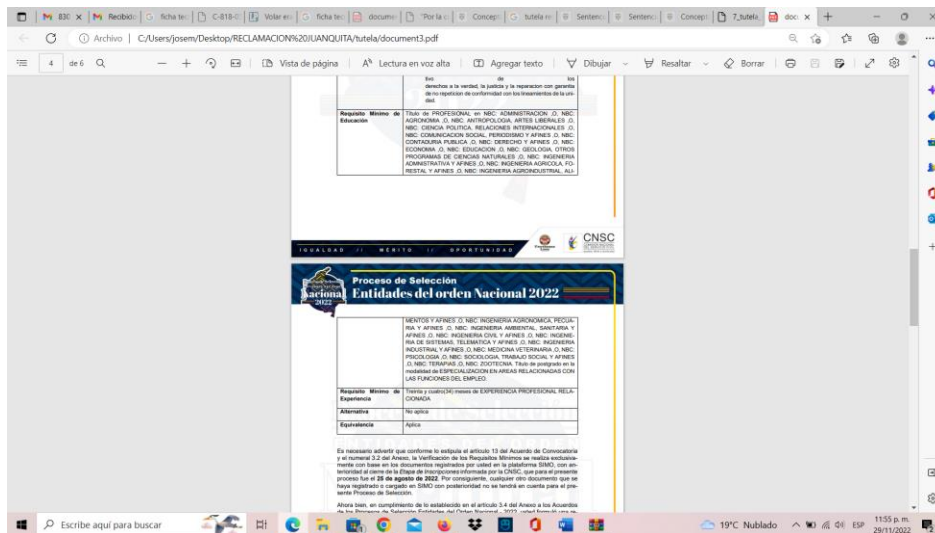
M 83( × | M Recibido | ficha tec | C-818-0 | Volar en | ficha tec | docume | "Por la cu | Concept | tutela re | Sentenc | Sentenc | Concept | 7_tutela | doc × | +

Archivo | C:/Users/josem/Desktop/RECLAMACION%20JUANQUITA/tutela/document3.pdf

4 de 6 | Vista de página | Lectura en voz alta | Agregar texto | Dibujar | Resaltar | Borrar

tivo de los derechos a la verdad, la justicia y la reparacion con garantia de no repeticion de conformidad con los lineamientos de la unidad.

| Requisito Mínimo de Educación | Título de PROFESIONAL en NBC: ADMINISTRACION ,O, NBC: AGRONOMIA ,O, NBC: ANTROPOLOGIA, ARTES LIBERALES ,O, NBC: CIENCIA POLITICA, RELACIONES INTERNACIONALES ,O, NBC: COMUNICACION SOCIAL, PERIODISMO Y AFINES ,O, NBC: CONTADURIA PUBLICA ,O, NBC: DERECHO Y AFINES ,O, NBC: ECONOMIA ,O, NBC: EDUCACION ,O, NBC: GEOLOGIA, OTROS PROGRAMAS DE CIENCIAS NATURALES ,O, NBC: INGENIERIA ADMINISTRATIVA Y AFINES ,O, NBC: INGENIERIA AGRICOLA, FORESTAL Y AFINES ,O, NBC: INGENIERIA AGROINDUSTRIAL, ALI- |

IGUALDAD // MÉRITO // OPORTUNIDAD

CNSC

Proceso de Selección
Nacional 2022
Entidades del orden Nacional 2022

| | MENTOS Y AFINES ,O, NBC: INGENIERIA AGRONOMICA, PECUARIA Y AFINES ,O, NBC: INGENIERIA AMBIENTAL, SANITARIA Y AFINES ,O, NBC: INGENIERIA CIVIL Y AFINES ,O, NBC: INGENIERIA DE SISTEMAS, TELEMATICA Y AFINES ,O, NBC: INGENIERIA INDUSTRIAL Y AFINES ,O, NBC: MEDICINA VETERINARIA ,O, NBC: PSICOLOGIA ,O, NBC: SOCIOLOGIA, TRABAJO SOCIAL Y AFINES ,O, NBC: TERAPIAS ,O, NBC: ZOOTECNIA. Título de postgrado en la modalidad de ESPECIALIZACION EN AREAS RELACIONADAS CON LAS FUNCIONES DEL EMPLEO. |
|---|---|
| Requisito Mínimo de Experiencia | Treinta y cuatro(34) meses de EXPERIENCIA PROFESIONAL RELACIONADA |
| Alternativa | No aplica |
| Equivalencia | Aplica |

Es necesario advertir que conforme lo estipula el artículo 13 del Acuerdo de Convocatoria y el numeral 3.2 del Anexo, la Verificación de los Requisitos Mínimos se realiza exclusivamente con base en los documentos registrados por usted en la plataforma SIMO, con anterioridad al cierre de la Etapa de Inscripciones informada por la CNSC, que para el presente proceso fue el 25 de agosto de 2022. Por consiguiente, cualquier otro documento que se haya registrado o cargado en SIMO con posterioridad no se tendrá en cuenta para el presente Proceso de Selección.

Ahora bien, en cumplimiento de lo establecido en el artículo 3.4 del Anexo a los Acuerdos de los Procesos de Selección Entidades del Orden Nacional - 2022, usted formuló una re-

Escribe aquí para buscar | 19°C Nublado | ESP | 11:55 p. m. 29/11/2022